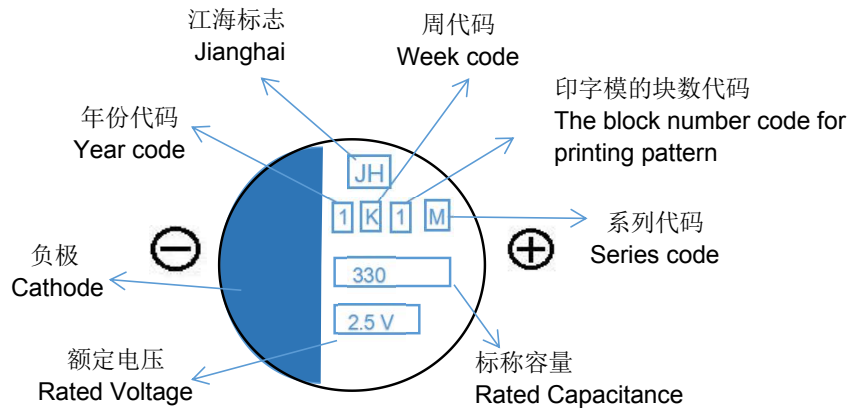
江海标志
Jianghai

周代码
Week code

印字模的块数代码
The block number code for printing pattern

年份代码
Year code

JH

1 K 1 M

系列代码
Series code

负极
Cathode

330

2.5 V

额定电压
Rated Voltage

标称容量
Rated Capacitance